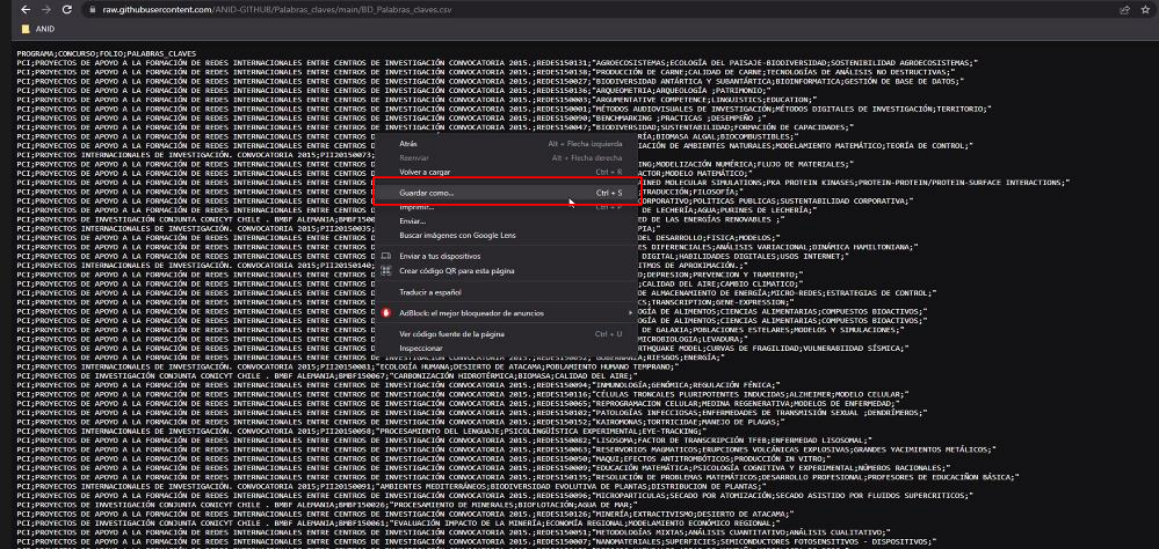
raw.githubusercontent.com/ANID-GITHUB/Palabras_claves/main/BD_Palabras_claves.csv

ANID

PROGRAMA;CONCURSO;FOLIO;PALABRAS_CLAVES
PCI;PROYECTOS DE APOYO A LA FORMACIÓN DE REDES INTERNACIONALES ENTRE CENTROS DE INVESTIGACIÓN CONVOCATORIA 2015.;REDES150131;"AGROECOSISTEMAS;ECOLOGÍA DEL PAISAJE-BIODIVERSIDAD;SOSTENIBILIDAD AGROECOSISTEMAS;"
PCI;PROYECTOS DE APOYO A LA FORMACIÓN DE REDES INTERNACIONALES ENTRE CENTROS DE INVESTIGACIÓN CONVOCATORIA 2015.;REDES150158;"PRODUCCIÓN DE CARNE;CALIDAD DE CARNE;TECNOLOGÍAS DE ANÁLISIS NO DESTRUCTIVAS;"
PCI;PROYECTOS DE APOYO A LA FORMACIÓN DE REDES INTERNACIONALES ENTRE CENTROS DE INVESTIGACIÓN CONVOCATORIA 2015.;REDES150027;"BIODIVERSIDAD ANTÁRTICA Y SUBANTÁRTICA;BIOINFORMATICA;GESTIÓN DE BASE DE DATOS;"
PCI;PROYECTOS DE APOYO A LA FORMACIÓN DE REDES INTERNACIONALES ENTRE CENTROS DE INVESTIGACIÓN CONVOCATORIA 2015.;REDES150136;"ARQUEOMETRIA;ARQUEOLOGÍA ;PATRIMONIO;"
PCI;PROYECTOS DE APOYO A LA FORMACIÓN DE REDES INTERNACIONALES ENTRE CENTROS DE INVESTIGACIÓN CONVOCATORIA 2015.;REDES150003;"ARGUMENTATIVE COMPETENCE;LINGUISTICS;EDUCATION;"
PCI;PROYECTOS DE APOYO A LA FORMACIÓN DE REDES INTERNACIONALES ENTRE CENTROS DE INVESTIGACIÓN CONVOCATORIA 2015.;REDES150001;"MÉTODOS AUDIOVISUALES DE INVESTIGACIÓN;MÉTODOS DIGITALES DE INVESTIGACIÓN;TERRITORIO;"
PCI;PROYECTOS DE APOYO A LA FORMACIÓN DE REDES INTERNACIONALES ENTRE CENTROS DE INVESTIGACIÓN CONVOCATORIA 2015.;REDES150090;"BENCHMARKING ;PRACTICAS ;DESEMPEÑO ;"
PCI;PROYECTOS DE APOYO A LA FORMACIÓN DE REDES INTERNACIONALES ENTRE CENTROS DE INVESTIGACIÓN CONVOCATORIA 2015.;REDES150047;"BIODIVERSIDAD;SUSTENTABILIDAD;FORMACIÓN DE CAPACIDADES;"
PCI;PROYECTOS DE APOYO A LA FORMACIÓN DE REDES INTERNACIONALES ENTRE CENTROS D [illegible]RÍA;BIOMASA ALGAL;BIOCOMBUSTIBLES;"
PCI;PROYECTOS DE APOYO A LA FORMACIÓN DE REDES INTERNACIONALES ENTRE CENTROS D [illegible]ACIÓN DE AMBIENTES NATURALES;MODELAMIENTO MATEMÁTICO;TEORÍA DE CONTROL;"
PCI;PROYECTOS INTERNACIONALES DE INVESTIGACIÓN. CONVOCATORIA 2015;PII20150073;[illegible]
PCI;PROYECTOS DE APOYO A LA FORMACIÓN DE REDES INTERNACIONALES ENTRE CENTROS D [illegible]ING;MODELIZACIÓN NUMÉRICA;FLUJO DE MATERIALES;"
PCI;PROYECTOS DE APOYO A LA FORMACIÓN DE REDES INTERNACIONALES ENTRE CENTROS D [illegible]ACTOR;MODELO MATEMÁTICO;"
PCI;PROYECTOS DE APOYO A LA FORMACIÓN DE REDES INTERNACIONALES ENTRE CENTROS D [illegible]INED MOLECULAR SIMULATIONS;PKA PROTEIN KINASES;PROTEIN-PROTEIN/PROTEIN-SURFACE INTERACTIONS;"
PCI;PROYECTOS DE APOYO A LA FORMACIÓN DE REDES INTERNACIONALES ENTRE CENTROS D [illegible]TRADUCCIÓN;FILOSOFÍA;"
PCI;PROYECTOS DE APOYO A LA FORMACIÓN DE REDES INTERNACIONALES ENTRE CENTROS D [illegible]ORPORATIVO;POLITICAS PUBLICAS;SUSTENTABILIDAD CORPORATIVA;"
PCI;PROYECTOS DE APOYO A LA FORMACIÓN DE REDES INTERNACIONALES ENTRE CENTROS D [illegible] DE LECHERÍA;AGUA;PURINES DE LECHERÍA;"
PCI;PROYECTOS DE INVESTIGACIÓN CONJUNTA CONICYT CHILE . BMBF ALEMANIA;BMBF150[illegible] DE LAS ENERGÍAS RENOVABLES ;"
PCI;PROYECTOS INTERNACIONALES DE INVESTIGACIÓN. CONVOCATORIA 2015;PII20150035;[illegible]PÍA;"
PCI;PROYECTOS DE APOYO A LA FORMACIÓN DE REDES INTERNACIONALES ENTRE CENTROS D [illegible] DEL DESARROLLO;FISICA;MODELOS;"
PCI;PROYECTOS DE APOYO A LA FORMACIÓN DE REDES INTERNACIONALES ENTRE CENTROS D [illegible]S DIFERENCIALES;ANÁLISIS VARIACIONAL;DINÁMICA HAMILTONIANA;"
PCI;PROYECTOS DE APOYO A LA FORMACIÓN DE REDES INTERNACIONALES ENTRE CENTROS D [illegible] DIGITAL;HABILIDADES DIGITALES;USOS INTERNET;"
PCI;PROYECTOS INTERNACIONALES DE INVESTIGACIÓN. CONVOCATORIA 2015;PII20150140;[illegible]TMOS DE APROXIMACIÓN.;"
PCI;PROYECTOS DE APOYO A LA FORMACIÓN DE REDES INTERNACIONALES ENTRE CENTROS D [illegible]D;DEPRESION;PREVENCION Y TRAMIENTO;"
PCI;PROYECTOS DE APOYO A LA FORMACIÓN DE REDES INTERNACIONALES ENTRE CENTROS D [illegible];CALIDAD DEL AIRE;CAMBIO CLIMATICO;"
PCI;PROYECTOS DE APOYO A LA FORMACIÓN DE REDES INTERNACIONALES ENTRE CENTROS D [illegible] ALMACENAMIENTO DE ENERGÍA;MICRO-REDES;ESTRATEGIAS DE CONTROL;"
PCI;PROYECTOS DE APOYO A LA FORMACIÓN DE REDES INTERNACIONALES ENTRE CENTROS D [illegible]CS;TRANSCRIPTION;GENE-EXPRESSION;"
PCI;PROYECTOS DE APOYO A LA FORMACIÓN DE REDES INTERNACIONALES ENTRE CENTROS D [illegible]OGÍA DE ALIMENTOS;CIENCIAS ALIMENTARIAS;COMPUESTOS BIOACTIVOS;"
PCI;PROYECTOS DE APOYO A LA FORMACIÓN DE REDES INTERNACIONALES ENTRE CENTROS D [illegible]OGÍA DE ALIMENTOS;CIENCIAS ALIMENTARIAS;COMPUESTOS BIOACTIVOS;"
PCI;PROYECTOS DE APOYO A LA FORMACIÓN DE REDES INTERNACIONALES ENTRE CENTROS D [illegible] DE GALAXIA;POBLACIONES ESTELARES;MODELOS Y SIMULACIONES;"
PCI;PROYECTOS DE APOYO A LA FORMACIÓN DE REDES INTERNACIONALES ENTRE CENTROS D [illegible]MICROBIOLOGIA;LEVADURA;"
PCI;PROYECTOS DE APOYO A LA FORMACIÓN DE REDES INTERNACIONALES ENTRE CENTROS D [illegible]RTHQUAKE MODEL;CURVAS DE FRAGILIDAD;VULNERABILIDAD SÍSMICA;"
PCI;PROYECTOS DE APOYO A LA FORMACIÓN DE REDES INTERNACIONALES ENTRE CENTROS D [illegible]GOBERNANZA;RIESGOS;ENERGÍA;"
PCI;PROYECTOS INTERNACIONALES DE INVESTIGACIÓN. CONVOCATORIA 2015;PII20150081;"ECOLOGÍA HUMANA;DESIERTO DE ATACAMA;POBLAMIENTO HUMANO TEMPRANO;"
PCI;PROYECTOS DE INVESTIGACIÓN CONJUNTA CONICYT CHILE . BMBF ALEMANIA;BMBF150067;"CARBONIZACIÓN HIDROTÉRMICA;BIOMASA;CALIDAD DEL AIRE;"
PCI;PROYECTOS DE APOYO A LA FORMACIÓN DE REDES INTERNACIONALES ENTRE CENTROS DE INVESTIGACIÓN CONVOCATORIA 2015.;REDES150094;"INMUNOLOGÍA;GENÓMICA;REGULACIÓN FÉNICA;"
PCI;PROYECTOS DE APOYO A LA FORMACIÓN DE REDES INTERNACIONALES ENTRE CENTROS DE INVESTIGACIÓN CONVOCATORIA 2015.;REDES150116;"CÉLULAS TRONCALES PLURIPOTENTES INDUCIDAS;ALZHEIMER;MODELO CELULAR;"
PCI;PROYECTOS DE APOYO A LA FORMACIÓN DE REDES INTERNACIONALES ENTRE CENTROS DE INVESTIGACIÓN CONVOCATORIA 2015.;REDES150065;"REPROGRAMACION CELULAR;MEDINA REGENERATIVA;MODELOS DE ENFERMEDAD;"
PCI;PROYECTOS DE APOYO A LA FORMACIÓN DE REDES INTERNACIONALES ENTRE CENTROS DE INVESTIGACIÓN CONVOCATORIA 2015.;REDES150102;"PATOLOGÍAS INFECCIOSAS;ENFERMEDADES DE TRANSMISIÓN SEXUAL ;DENDRÍMEROS;"
PCI;PROYECTOS DE APOYO A LA FORMACIÓN DE REDES INTERNACIONALES ENTRE CENTROS DE INVESTIGACIÓN CONVOCATORIA 2015.;REDES150152;"KAIROMONAS;TORTRICIDAE;MANEJO DE PLAGAS;"
PCI;PROYECTOS INTERNACIONALES DE INVESTIGACIÓN. CONVOCATORIA 2015;PII20150058;"PROCESAMIENTO DEL LENGUAJE;PSICOLINGÜÍSTICA EXPERIMENTAL;EYE-TRACKING;"
PCI;PROYECTOS DE APOYO A LA FORMACIÓN DE REDES INTERNACIONALES ENTRE CENTROS DE INVESTIGACIÓN CONVOCATORIA 2015.;REDES150082;"LISOSOMA;FACTOR DE TRANSCRIPCIÓN TFEB;ENFERMEDAD LISOSOMAL;"
PCI;PROYECTOS DE APOYO A LA FORMACIÓN DE REDES INTERNACIONALES ENTRE CENTROS DE INVESTIGACIÓN CONVOCATORIA 2015.;REDES150063;"RESERVORIOS MAGMATICOS;ERUPCIONES VOLCÁNICAS EXPLOSIVAS;GRANDES YACIMIENTOS METÁLICOS;"
PCI;PROYECTOS DE APOYO A LA FORMACIÓN DE REDES INTERNACIONALES ENTRE CENTROS DE INVESTIGACIÓN CONVOCATORIA 2015.;REDES150050;"MAQUI;EFECTOS ANTITROMBÓTICO;PRODUCCIÓN IN VITRO;"
PCI;PROYECTOS DE APOYO A LA FORMACIÓN DE REDES INTERNACIONALES ENTRE CENTROS DE INVESTIGACIÓN CONVOCATORIA 2015.;REDES150009;"EDUCACIÓN MATEMÁTICA;PSICOLOGÍA COGNITIVA Y EXPERIMENTAL;NÚMEROS RACIONALES;"
PCI;PROYECTOS DE APOYO A LA FORMACIÓN DE REDES INTERNACIONALES ENTRE CENTROS DE INVESTIGACIÓN CONVOCATORIA 2015.;REDES150135;"RESOLUCIÓN DE PROBLEMAS MATEMÁTICOS;DESARROLLO PROFESIONAL;PROFESORES DE EDUCACIÓN BÁSICA;"
PCI;PROYECTOS INTERNACIONALES DE INVESTIGACIÓN. CONVOCATORIA 2015;PII20150091;"AMBIENTES MEDITERRÁNEOS;BIODIVERSIDAD EVOLUTIVA DE PLANTAS;DISTRIBUCIÓN DE PLANTAS;"
PCI;PROYECTOS DE APOYO A LA FORMACIÓN DE REDES INTERNACIONALES ENTRE CENTROS DE INVESTIGACIÓN CONVOCATORIA 2015.;REDES150096;"MICROPARTICULAS;SECADO POR ATOMIZACIÓN;SECADO ASISTIDO POR FLUIDOS SUPERCRITICOS;"
PCI;PROYECTOS DE INVESTIGACIÓN CONJUNTA CONICYT CHILE . BMBF ALEMANIA;BMBF150026;"PROCESAMIENTO DE MINERALES;BIOFLOTACIÓN;AGUA DE MAR;"
PCI;PROYECTOS DE APOYO A LA FORMACIÓN DE REDES INTERNACIONALES ENTRE CENTROS DE INVESTIGACIÓN CONVOCATORIA 2015.;REDES150126;"MINERÍA;EXTRACTIVISMO;DESIERTO DE ATACAMA;"
PCI;PROYECTOS DE INVESTIGACIÓN CONJUNTA CONICYT CHILE . BMBF ALEMANIA;BMBF150061;"EVALUACIÓN IMPACTO DE LA MINERÍA;ECONOMÍA REGIONAL;MODELAMIENTO ECONÓMICO REGIONAL;"
PCI;PROYECTOS DE APOYO A LA FORMACIÓN DE REDES INTERNACIONALES ENTRE CENTROS DE INVESTIGACIÓN CONVOCATORIA 2015.;REDES150051;"METODOLOGÍAS MIXTAS;ANÁLISIS CUANTITATIVO;ANÁLISIS CUALITATIVO;"
PCI;PROYECTOS DE APOYO A LA FORMACIÓN DE REDES INTERNACIONALES ENTRE CENTROS DE INVESTIGACIÓN CONVOCATORIA 2015.;REDES150007;"NANOMATERIALES;SUPERFICIES;SEMICONDUCTORES FOTOSENSITIVOS - DISPOSITIVOS;"

Atrás Alt + Flecha izquierda
Reenviar Alt + Flecha derecha
Volver a cargar Ctrl + R
Guardar como... Ctrl + S
Imprimir... Ctrl + P
Enviar...
Buscar imágenes con Google Lens
Enviar a tus dispositivos
Crear código QR para esta página
Traducir a español
AdBlock: el mejor bloqueador de anuncios
Ver código fuente de la página Ctrl + U
Inspeccionar